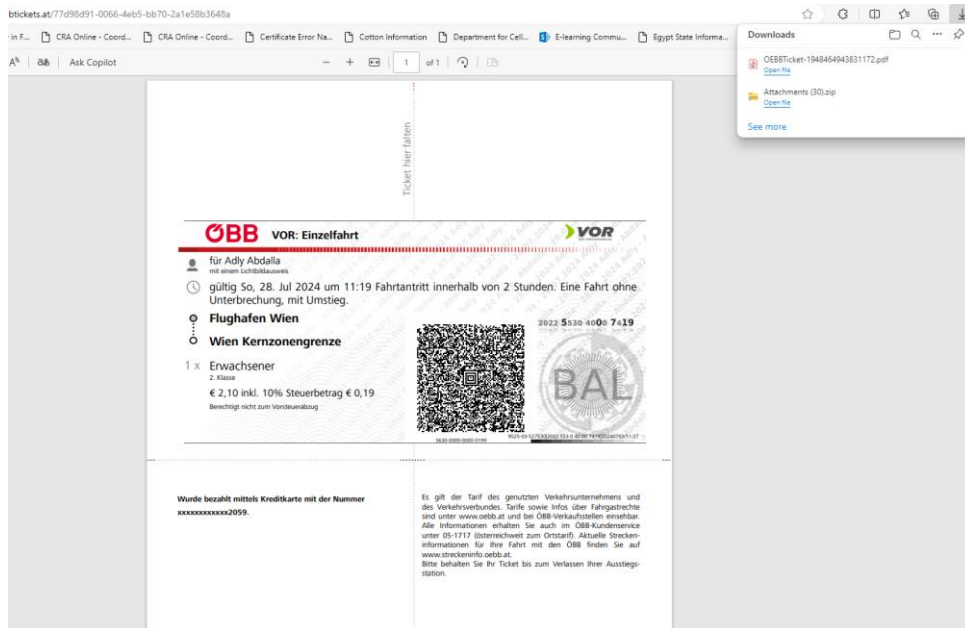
btickets.at/77d98d91-0066-4eb5-bb70-2a1e58b3648a

in F... CRA Online - Coord... CRA Online - Coord... Certificate Error Na... Cotton Information Department for Cell... E-learning Commu... Egypt State Informa...

Downloads

OEBBTicket-1948464943831172.pdf
Open file

Attachments (30).zip
Open file

See more

Ask Copilot

1 of 1

Ticket hier falten

ÖBB VOR: Einzelfahrt

VOR

für Adly Abdalla
mit einem Lichtbildausweis

gültig So, 28. Jul 2024 um 11:19 Fahrtantritt innerhalb von 2 Stunden. Eine Fahrt ohne Unterbrechung, mit Umstieg.

Flughafen Wien

Wien Kernzonengrenze

1 x Erwachsener
2. Klasse

€ 2,10 inkl. 10% Steuerbetrag € 0,19
Berechtigt nicht zum Vorsteuerabzug

2022 5530 4000 7419

BAL

3630 0000 0000 0799

Wurde bezahlt mittels Kreditkarte mit der Nummer xxxxxxxxxxxx2059.

Es gilt der Tarif des genutzten Verkehrsunternehmens und des Verkehrsverbundes. Tarife sowie Infos über Fahrgastrechte sind unter www.oebb.at und bei ÖBB-Verkaufsstellen einsehbar. Alle Informationen erhalten Sie auch im ÖBB-Kundenservice unter 05-1717 (österreichweit zum Ortstarif). Aktuelle Streckeninformationen für Ihre Fahrt mit den ÖBB finden Sie auf www.streckeninfo.oebb.at.
Bitte behalten Sie Ihr Ticket bis zum Verlassen Ihrer Ausstiegsstation.